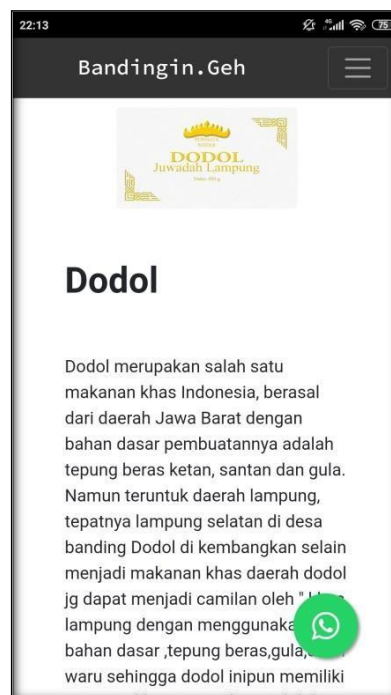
22:13

75

Bandingin.Geh

DODOL
Juwadah Lampung

Dodol

Dodol merupakan salah satu makanan khas Indonesia, berasal dari daerah Jawa Barat dengan bahan dasar pembuatannya adalah tepung beras ketan, santan dan gula. Namun teruntuk daerah lampung, tepatnya lampung selatan di desa banding Dodol di kembangkan selain menjadi makanan khas daerah dodol jg dapat menjadi camilan oleh " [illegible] lampung dengan menggunaka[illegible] bahan dasar ,tepung beras,gula,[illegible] waru sehingga dodol inipun memiliki